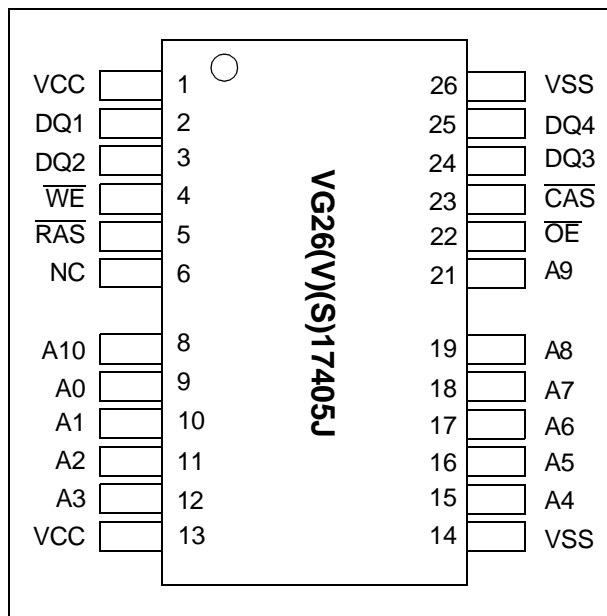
VCC 1
DQ1 2
DQ2 3
$\overline{WE}$ 4
$\overline{RAS}$ 5
NC 6
A10 8
A0 9
A1 10
A2 11
A3 12
VCC 13

VG26(V)(S)17405J

26 VSS
25 DQ4
24 DQ3
23 $\overline{CAS}$
22 $\overline{OE}$
21 A9
19 A8
18 A7
17 A6
16 A5
15 A4
14 VSS